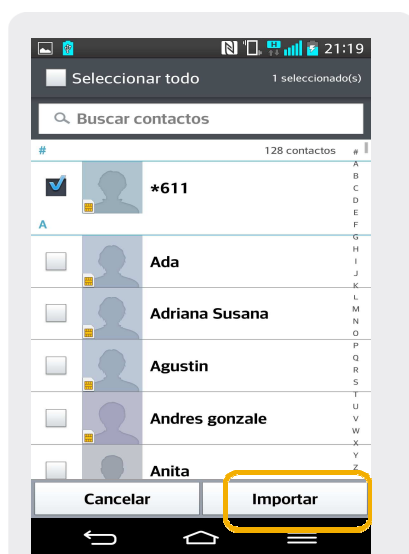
21:19

Seleccionar todo

1 seleccionado(s)

Buscar contactos

#

128 contactos

*611

A

Ada

Adriana Susana

Agustin

Andres gonzale

Anita

# A B C D E F G H I J K L M N O P Q R S T U V W X Y Z

Cancelar

Importar